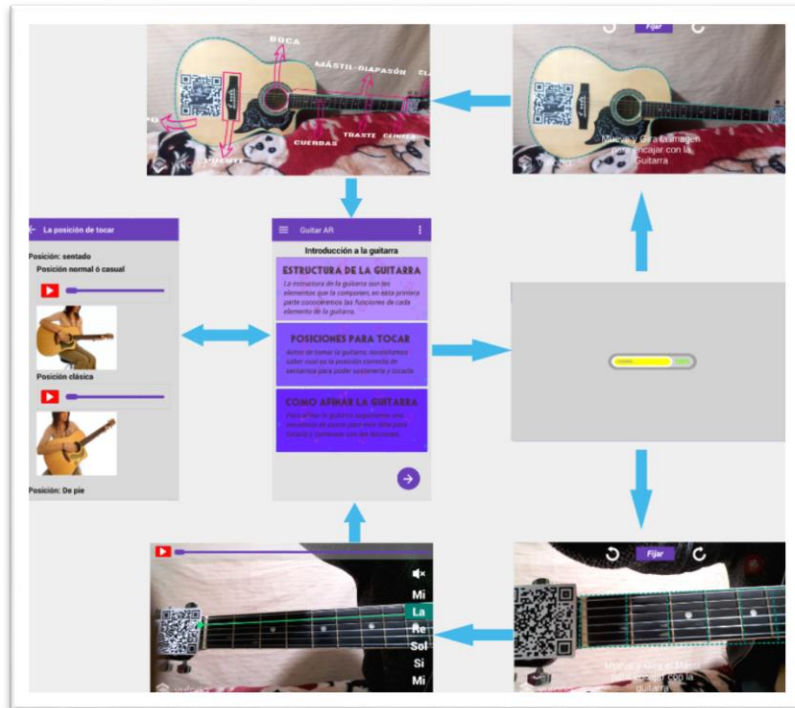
BOCA

MÁSTIL-DIAPASÓN

CUERDAS

TRASTE

Fijar

Mueve y Gira la imagen para encajar con la Guitarra

La posición de tocar

Posición: sentado

Posición normal ó casual

Posición clásica

Posición: De pie

Guitar AR

Introducción a la guitarra

ESTRUCTURA DE LA GUITARRA

La estructura de la guitarra son los elementos que la componen, en esta primera parte conoceremos las funciones de cada elemento de la guitarra.

POSICIONES PARA TOCAR

Antes de tomar la guitarra, necesitamos saber cual es la posición correcta de sentarnos para poder sostenerla y tocarla.

COMO AFINAR LA GUITARRA

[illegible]

Fijar

Mueve y Gira el Mástil para encajar con la guitarra

Mi

La

Re

Sol

Si

Mi